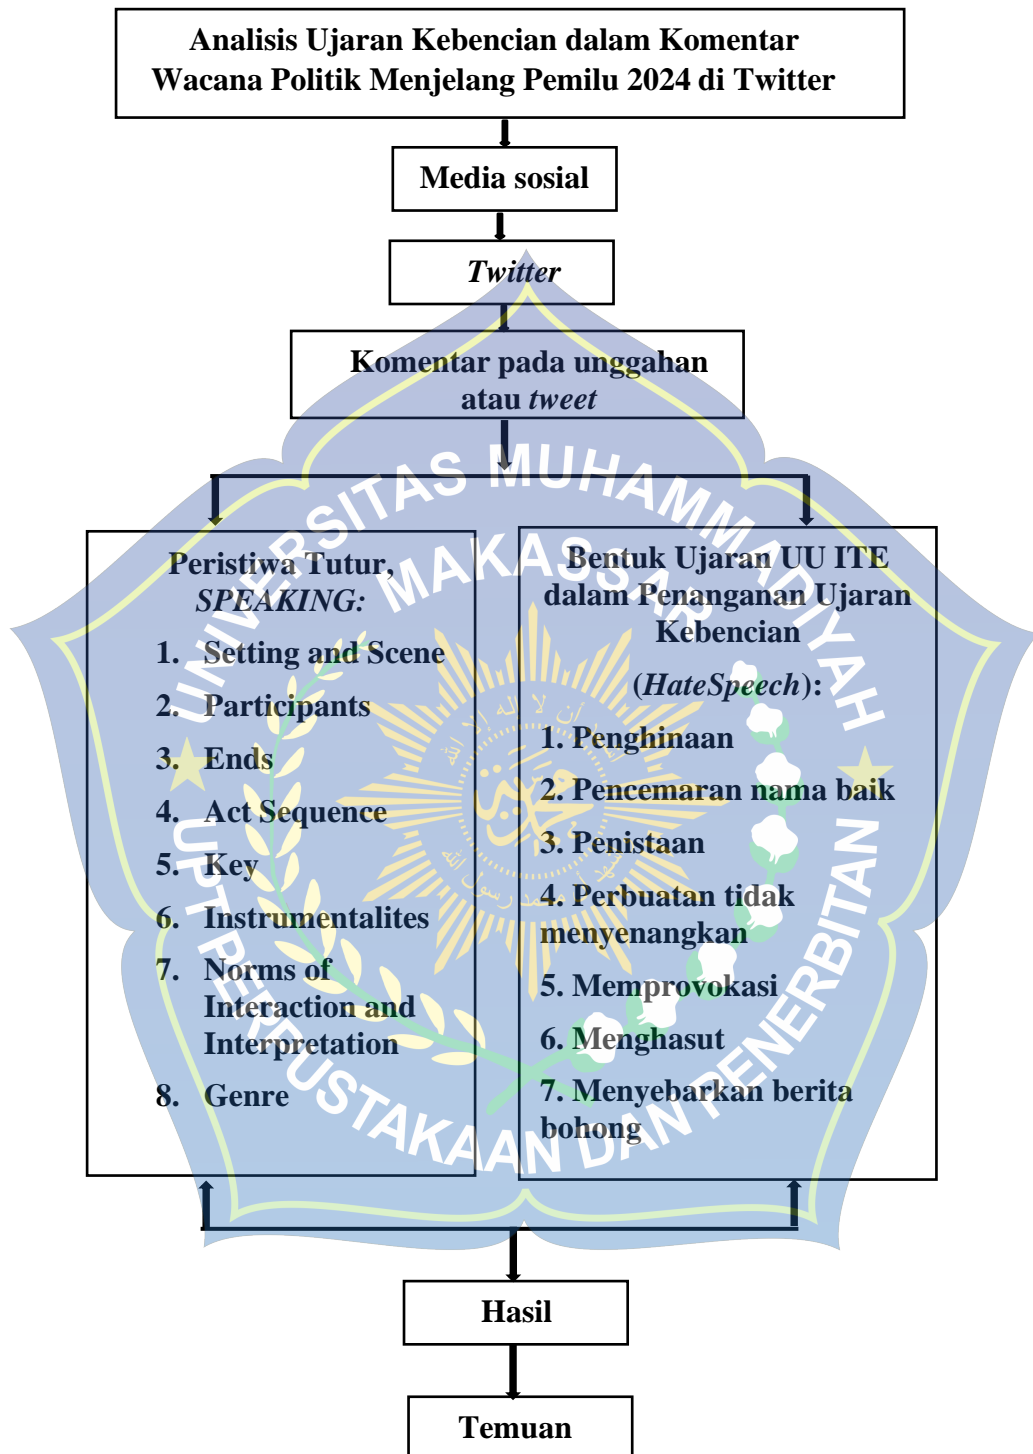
Analisis Ujaran Kebencian dalam Komentar Wacana Politik Menjelang Pemilu 2024 di Twitter

Media sosial

Twitter

Komentar pada unggahan atau tweet

Peristiwa Tutur, SPEAKING:

1. Setting and Scene
2. Participants
3. Ends
4. Act Sequence
5. Key
6. Instrumentalites
7. Norms of Interaction and Interpretation
8. Genre

Bentuk Ujaran UU ITE dalam Penanganan Ujaran Kebencian (HateSpeech):

1. Penghinaan
2. Pencemaran nama baik
3. Penistaan
4. Perbuatan tidak menyenangkan
5. Memprovokasi
6. Menghasut
7. Menyebarkan berita bohong

Hasil

Temuan

UNIVERSITAS MUHAMMADIYAH MAKASSAR
UPT PERPUSTAKAAN DAN PENERBITAN